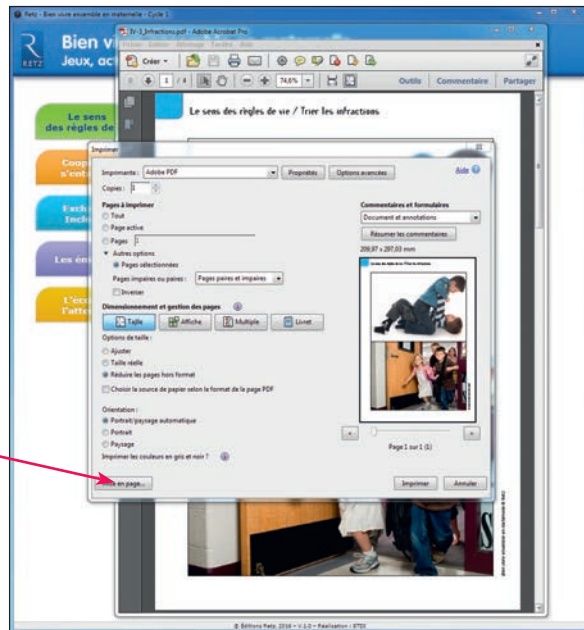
Retz - Bien vivre ensemble en maternelle - Cycle 1

IV-3_Infractions.pdf - Adobe Acrobat Pro

Fichier Edition Affichage Fenêtre Aide

Créer

1 / 4

74,6%

Outils Commentaire Partager

Bien v
Jeux, ac

Le sens des règles de

Coop s'ent

Exclu Inclu

Les ém

L'éco l'atte

Le sens des règles de vie / Trier les infractions

Imprimer

Imprimante : Adobe PDF

Propriétés

Options avancées

Aide

Copies : 1

Pages à imprimer

Tout

Page active

Pages 1

Autres options

Pages sélectionnées

Pages impaires ou paires : Pages paires et impaires

Inverser

Dimensionnement et gestion des pages

Taille

Affiche

Multiple

Livret

Options de taille :

Ajuster

Taille réelle

Réduire les pages hors format

Choisir la source de papier selon le format de la page PDF

Orientation :

Portrait/paysage automatique

Portrait

Paysage

Imprimer les couleurs en gris et noir ?

Commentaires et formulaires

Document et annotations

Résumer les commentaires

209,97 x 297,03 mm

Page 1 sur 1 (1)

Mise en page...

Imprimer

Annuler

© Éditions Retz, 2016 • V.1.0 • Réalisation : ETZI